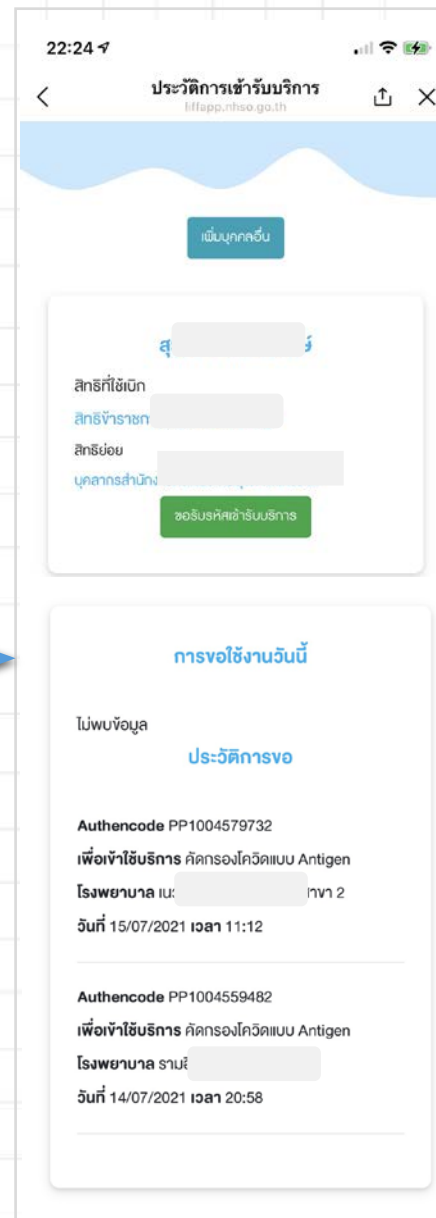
22:24

ประวัติการเข้ารับบริการ
liffapp.nhso.go.th

เพิ่มบุคคลอื่น

สุ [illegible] ธ์

สิทธิที่ใช้เบิก
สิทธิข้าราชก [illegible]
สิทธิย่อย
บุคลากรสำนัก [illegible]

ขอรับรหัสเข้ารับบริการ

การขอใช้งานวันนี้

ไม่พบข้อมูล

ประวัติการขอ

Authencode PP1004579732
เพื่อเข้าใช้บริการ คัดกรองโควิดแบบ Antigen
โรงพยาบาล เ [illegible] าขา 2
วันที่ 15/07/2021 เวลา 11:12

Authencode PP1004559482
เพื่อเข้าใช้บริการ คัดกรองโควิดแบบ Antigen
โรงพยาบาล รามธิ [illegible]
วันที่ 14/07/2021 เวลา 20:58